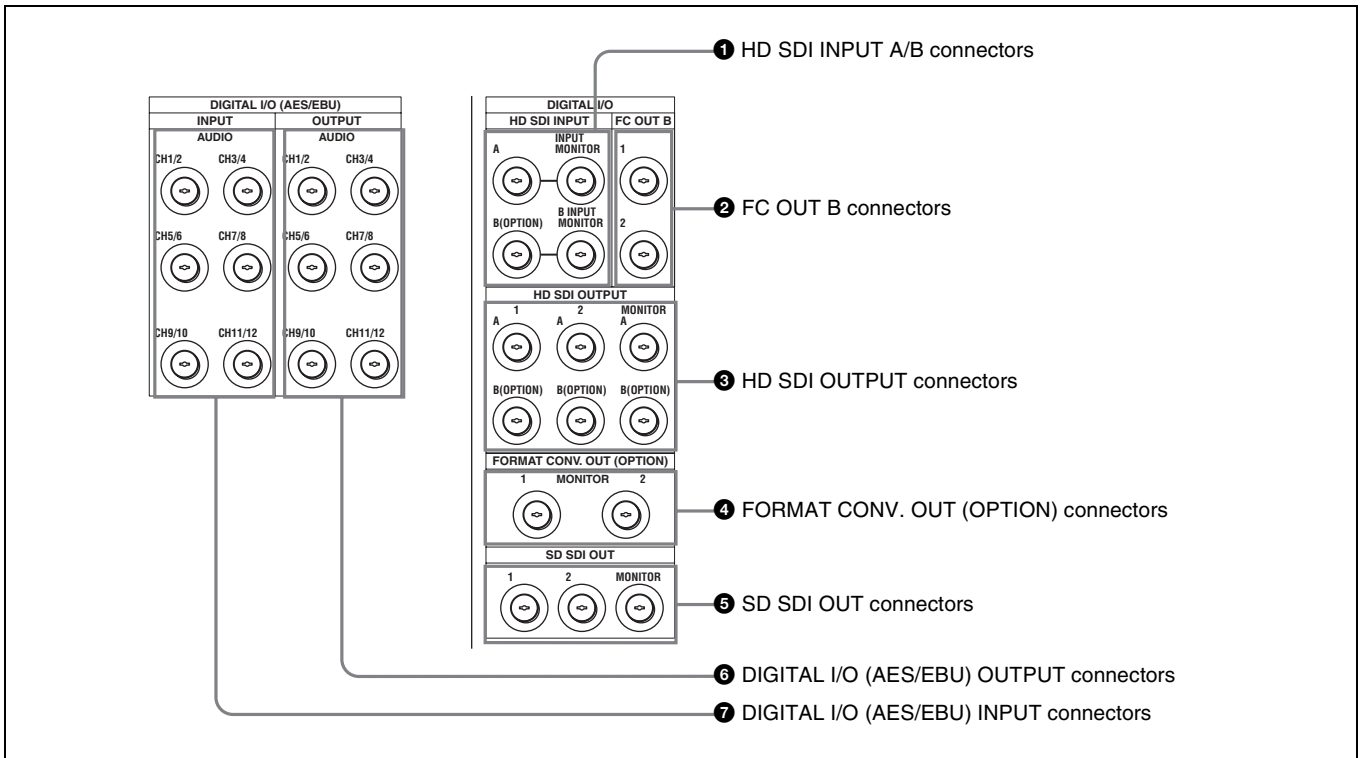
DIGITAL I/O (AES/EBU)
INPUT
AUDIO
CH1/2
CH3/4
CH5/6
CH7/8
CH9/10
CH11/12
OUTPUT
AUDIO
CH1/2
CH3/4
CH5/6
CH7/8
CH9/10
CH11/12

DIGITAL I/O
HD SDI INPUT
A
INPUT MONITOR
B(OPTION)
B INPUT MONITOR
FC OUT B
1
2
HD SDI OUTPUT
1
A
2
A
MONITOR
A
B(OPTION)
B(OPTION)
B(OPTION)
FORMAT CONV. OUT (OPTION)
1
MONITOR
2
SD SDI OUT
1
2
MONITOR

❶ HD SDI INPUT A/B connectors
❷ FC OUT B connectors
❸ HD SDI OUTPUT connectors
❹ FORMAT CONV. OUT (OPTION) connectors
❺ SD SDI OUT connectors
❻ DIGITAL I/O (AES/EBU) OUTPUT connectors
❼ DIGITAL I/O (AES/EBU) INPUT connectors